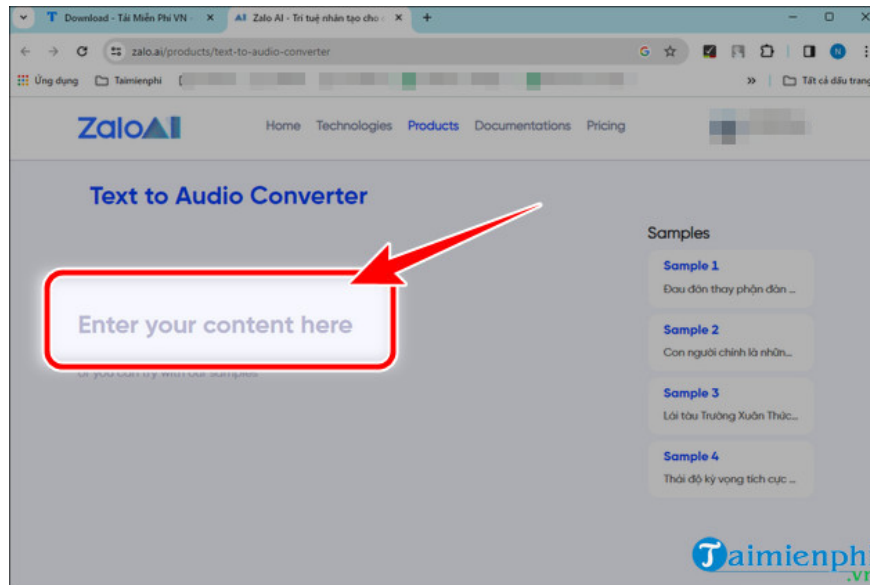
Download - Tải Miễn Phí VN
Zalo AI - Trí tuệ nhân tạo cho
zalo.ai/products/text-to-audio-converter
Ứng dụng
Taimienphi
Tất cả dấu trang

Zalo AI
Home Technologies Products Documentations Pricing

Text to Audio Converter

Enter your content here

or you can try with our samples

Samples
Sample 1
Đau đớn thay phận đàn ...
Sample 2
Con người chính là nhũn...
Sample 3
Lời tâu Trương Xuân Thức...
Sample 4
Thái độ kỳ vọng tích cực ...

Taimienph .vn